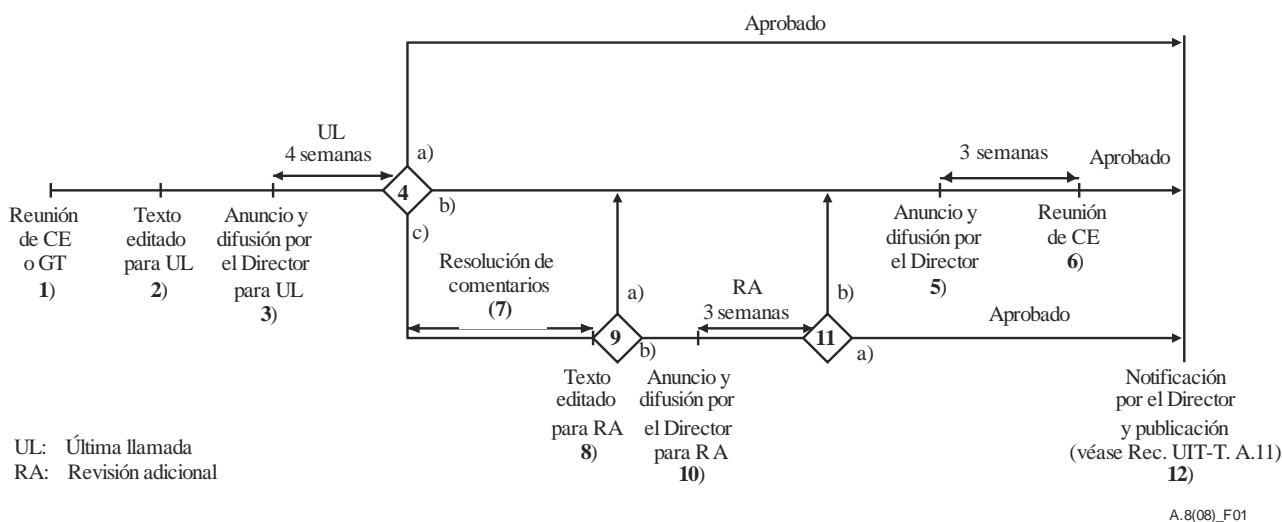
Aprobado

UL
4 semanas

a)

4

b)

c)

3 semanas

Aprobado

Reunión de CE o GT
1)

Texto editado para UL
2)

Anuncio y difusión por el Director para UL
3)

Resolución de comentarios
(7)

a)

9

b)

RA
3 semanas

b)

11

a)

Anuncio y difusión por el Director
5)

Reunión de CE
6)

Aprobado

Texto editado para RA
8)

Anuncio y difusión por el Director para R A
10)

Notificación por el Director y publicación (véase Rec. UIT-T. A.11)
12)

UL: Última llamada
RA: Revisión adicional

A.8(08)_F01